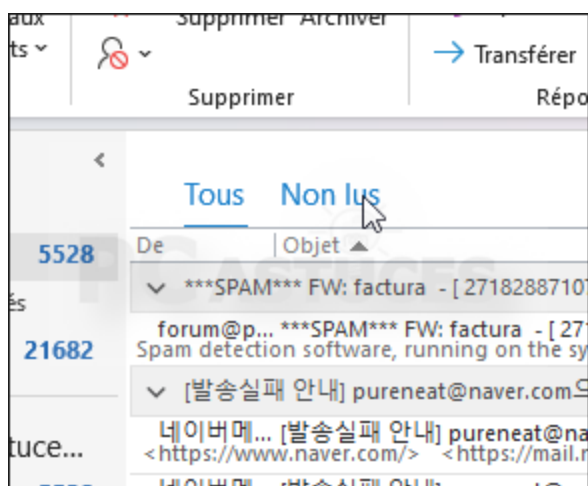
aux
ts
Supprimer Archiver
Transférer
Supprimer
Répo
Tous
Non lus
5528
és
21682
tuce...
De
Objet
***SPAM*** FW: factura - [ 27182887107
forum@p... ***SPAM*** FW: factura - [ 27
Spam detection software, running on the sy
[발송실패 안내] pureneat@naver.com으
네이버메... [발송실패 안내] pureneat@na
<https://www.naver.com/> <https://mail.